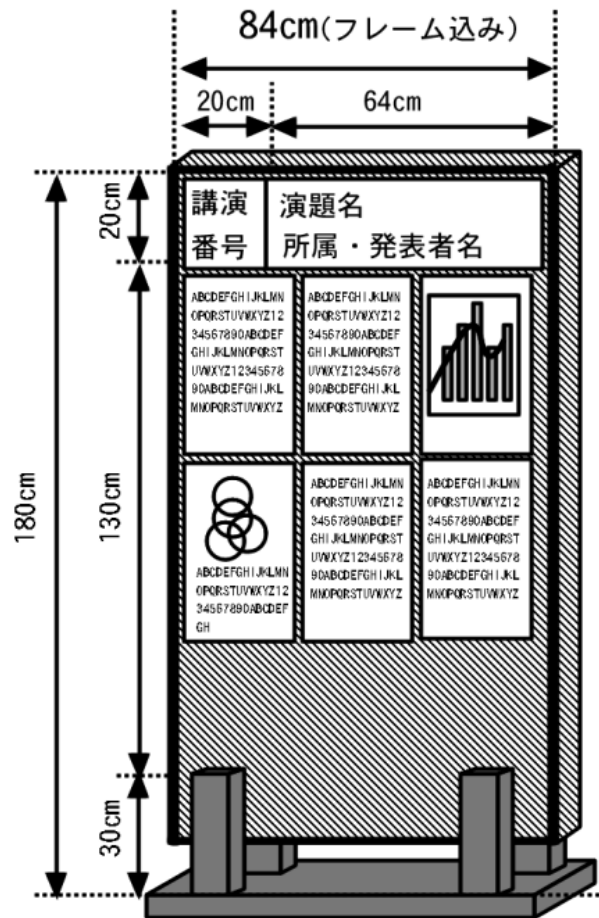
84cm(フレーム込み)

20cm

64cm

20cm

130cm

30cm

180cm

講演番号

演題名
所属・発表者名

ABCDEFGHIJKLMN OPQRSTUVWXYZ12 34567890ABCDEF GHIJKLMNOPQRST UVWXYZ12345678 90ABCDEFGHIJKL MNOPQRSTUVWXYZ

ABCDEFGHIJKLMN OPQRSTUVWXYZ12 34567890ABCDEF GHIJKLMNOPQRST UVWXYZ12345678 90ABCDEFGHIJKL MNOPQRSTUVWXYZ

ABCDEFGHIJKLMN OPQRSTUVWXYZ12 3455789OABCDEF GH

ABCDEFGHIJKLMN OPQRSTUVWXYZ12 34567890ABCDEF GHIJKLMNOPQRST UVWXYZ12345678 90ABCDEFGHIJKL MNOPQRSTUVWXYZ

ABCDEFGHIJKLMN OPQRSTUVWXYZ12 34567890ABCDEF GHIJKLMNOPQRST UVWXYZ12345678 90ABCDEFGHIJKL MNOPQRSTUVWXYZ